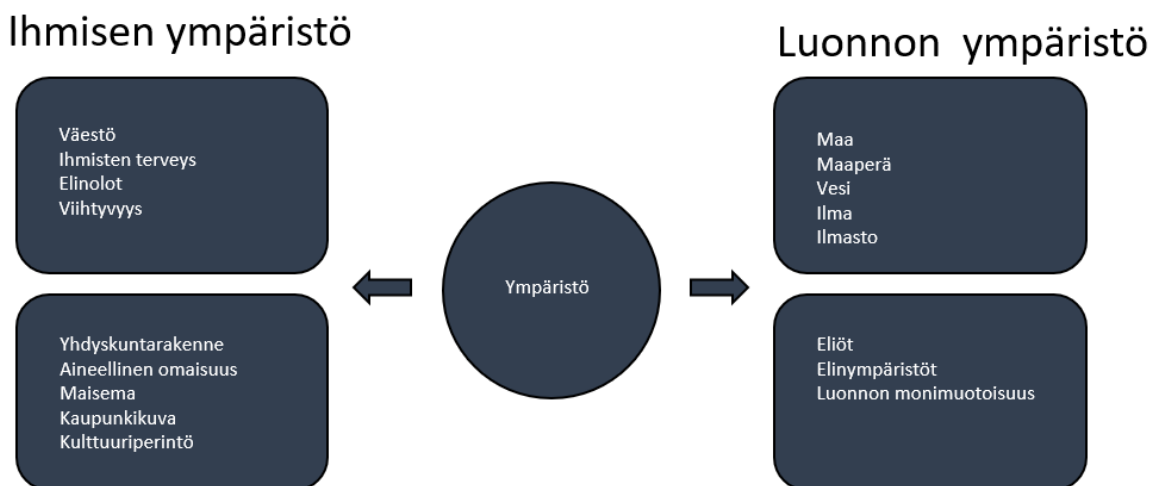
Ihmisen ympäristö

Luonnon ympäristö

Väestö
Ihmisten terveys
Elinolot
Viihtyvyys

Yhdyskuntarakenne
Aineellinen omaisuus
Maisema
Kaupunkikuva
Kulttuuriperintö

Ympäristö

Maa
Maaperä
Vesi
Ilma
Ilmasto

Eliöt
Elinympäristöt
Luonnon monimuotoisuus